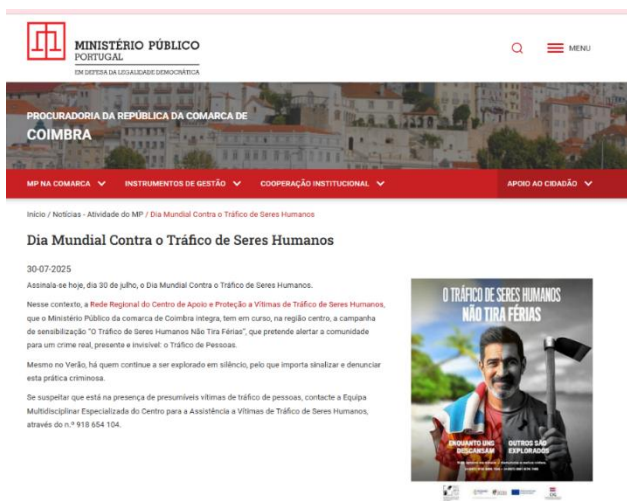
MINISTÉRIO PÚBLICO
PORTUGAL
EM DEFESA DA LEGALIDADE DEMOCRÁTICA

MENU

PROCURADORIA DA REPÚBLICA DA COMARCA DE
COIMBRA

MP NA COMARCA
INSTRUMENTOS DE GESTÃO
COOPERAÇÃO INSTITUCIONAL
APOIO AO CIDADÃO

Início / Notícias - Atividade do MP / Dia Mundial Contra o Tráfico de Seres Humanos

Dia Mundial Contra o Tráfico de Seres Humanos

30-07-2025

Assinala-se hoje, dia 30 de julho, o Dia Mundial Contra o Tráfico de Seres Humanos.

Nesse contexto, a Rede Regional do Centro de Apoio e Proteção a Vítimas de Tráfico de Seres Humanos, que o Ministério Público da comarca de Coimbra integra, tem em curso, na região centro, a campanha de sensibilização "O Tráfico de Seres Humanos Não Tira Férias", que pretende alertar a comunidade para um crime real, presente e invisível: o Tráfico de Pessoas.

Mesmo no Verão, há quem continue a ser explorado em silêncio, pelo que importa sinalizar e denunciar esta prática criminosa.

Se suspeitar que está na presença de presumíveis vítimas de tráfico de pessoas, contacte a Equipa Multidisciplinar Especializada do Centro para a Assistência a Vítimas de Tráfico de Seres Humanos, através do n.º 918 654 104.

O TRÁFICO DE SERES HUMANOS
NÃO TIRA FÉRIAS

ENQUANTO UNS DESCANSAM
OUTROS SÃO EXPLORADOS

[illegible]